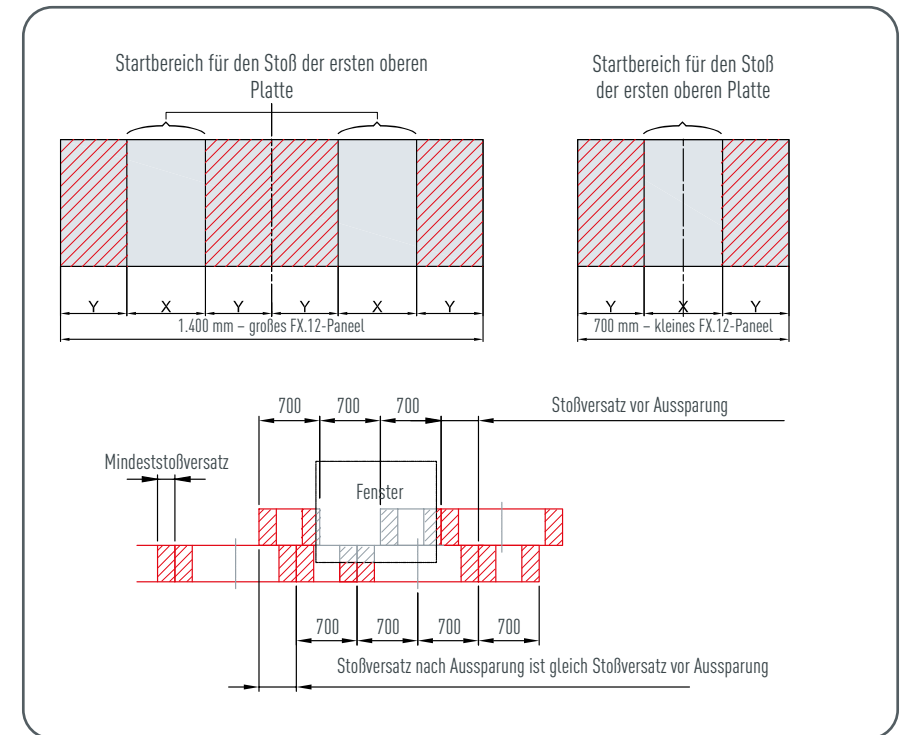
Startbereich für den Stoß der ersten oberen Platte

Startbereich für den Stoß der ersten oberen Platte

Y X Y Y X Y

1.400 mm – großes FX.12-Paneel

Y X Y

700 mm – kleines FX.12-Paneel

700 700 700

Stoßversatz vor Aussparung

Mindeststoßversatz

Fenster

700 700 700 700

Stoßversatz nach Aussparung ist gleich Stoßversatz vor Aussparung